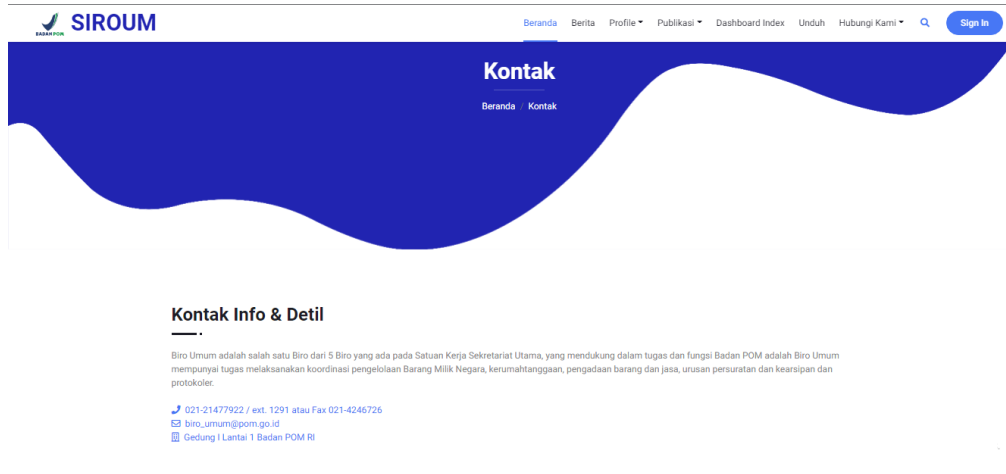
BADAN POM SIROUM

Beranda Berita Profile Publikasi Dashboard Index Unduh Hubungi Kami Sign In

Kontak

Beranda / Kontak

Kontak Info & Detil

Biro Umum adalah salah satu Biro dari 5 Biro yang ada pada Satuan Kerja Sekretariat Utama, yang mendukung dalam tugas dan fungsi Badan POM adalah Biro Umum mempunyai tugas melaksanakan koordinasi pengelolaan Barang Milik Negara, kerumahtanggaan, pengadaan barang dan jasa, urusan persuratan dan kearsipan dan protokoler.

021-21477922 / ext. 1291 atau Fax 021-4246726
biro_umum@pom.go.id
Gedung I Lantai 1 Badan POM RI